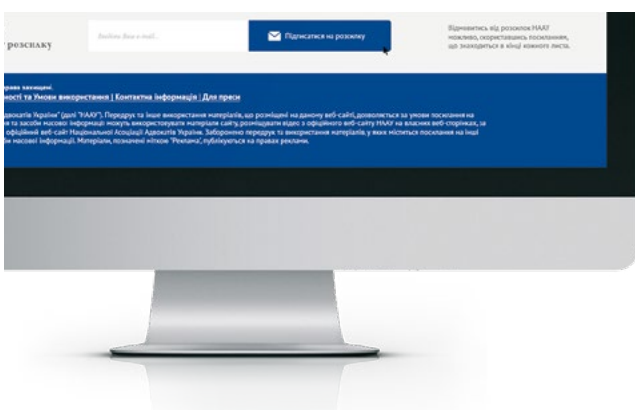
розсилку

Введіть Ваш e-mail...

Підписатися на розсилку

Відмовитись від розсилок НААУ можливо, скориставшись посиланням, що знаходиться в кінці кожного листа.

прав захищені.
ності та Умови використання | Контактна інформація | Для преси

двокатів України" (далі "НААУ"). Передрук та інше використання матеріалів, що розміщені на даному веб-сайті, дозволяється за умови посилання на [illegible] та засобам масової інформації можуть використовувати матеріали сайту, розміщувати відео з офіційного веб-сайту НААУ на власних веб-сторінках, за офіційний веб-сайт Національної Асоціації Адвокатів України. Заборонено передрук та використання матеріалів, у яких міститься посилання на інші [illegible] масової інформації. Матеріали, позначені міткою "Реклама", публікуються на правах реклами.